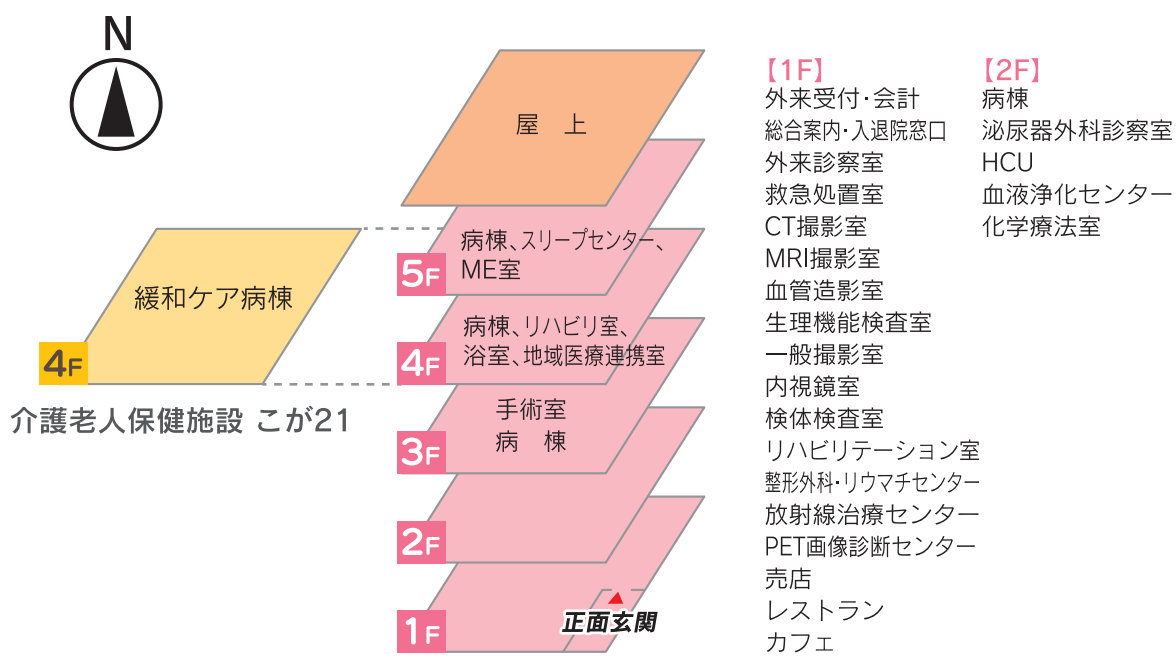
N

屋　上

病棟、スリープセンター、ME室
5F

病棟、リハビリ室、浴室、地域医療連携室
4F

手術室
病　棟
3F

2F

1F
正面玄関

緩和ケア病棟
4F
介護老人保健施設 こが21

【1F】
外来受付・会計
総合案内・入退院窓口
外来診察室
救急処置室
CT撮影室
MRI撮影室
血管造影室
生理機能検査室
一般撮影室
内視鏡室
検体検査室
リハビリテーション室
整形外科・リウマチセンター
放射線治療センター
PET画像診断センター
売店
レストラン
カフェ

【2F】
病棟
泌尿器外科診察室
HCU
血液浄化センター
化学療法室